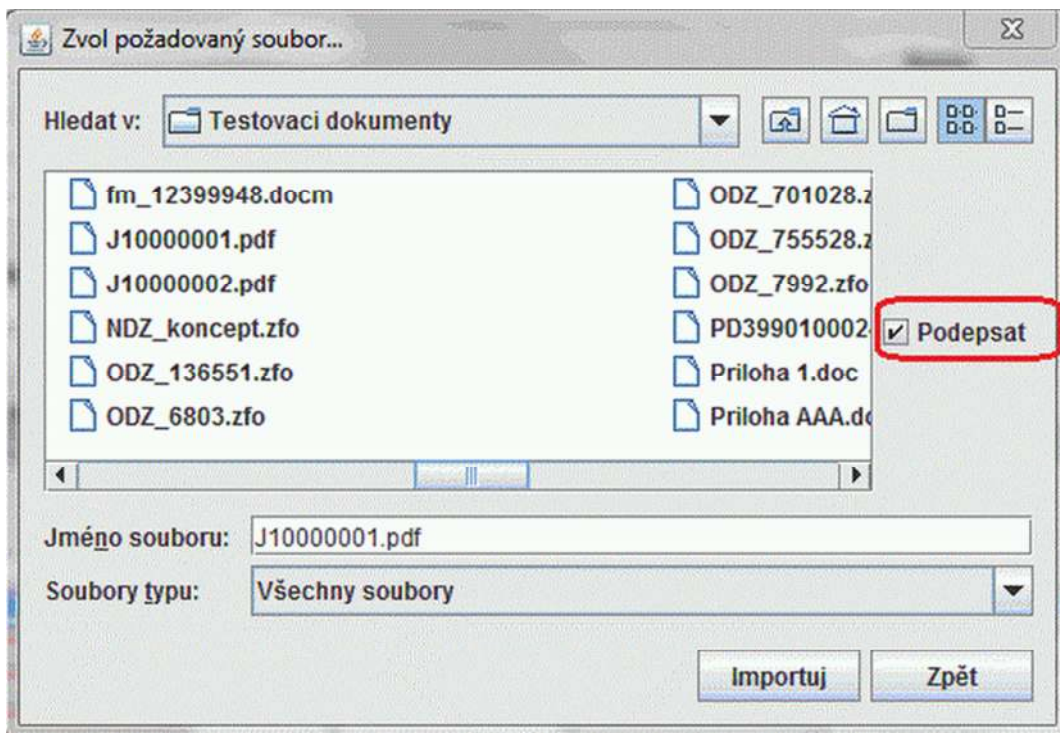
Zvol požadovaný soubor...

Hledat v: Testovaci dokumenty

fm_12399948.docm
J10000001.pdf
J10000002.pdf
NDZ_koncept.zfo
ODZ_136551.zfo
ODZ_6803.zfo

ODZ_701028.z
ODZ_755528.z
ODZ_7992.zfo
PD39901000
Priloha 1.doc
Priloha AAA.do

Podepsat

Jméno souboru: J10000001.pdf

Soubory typu: Všechny soubory

Importuj Zpět